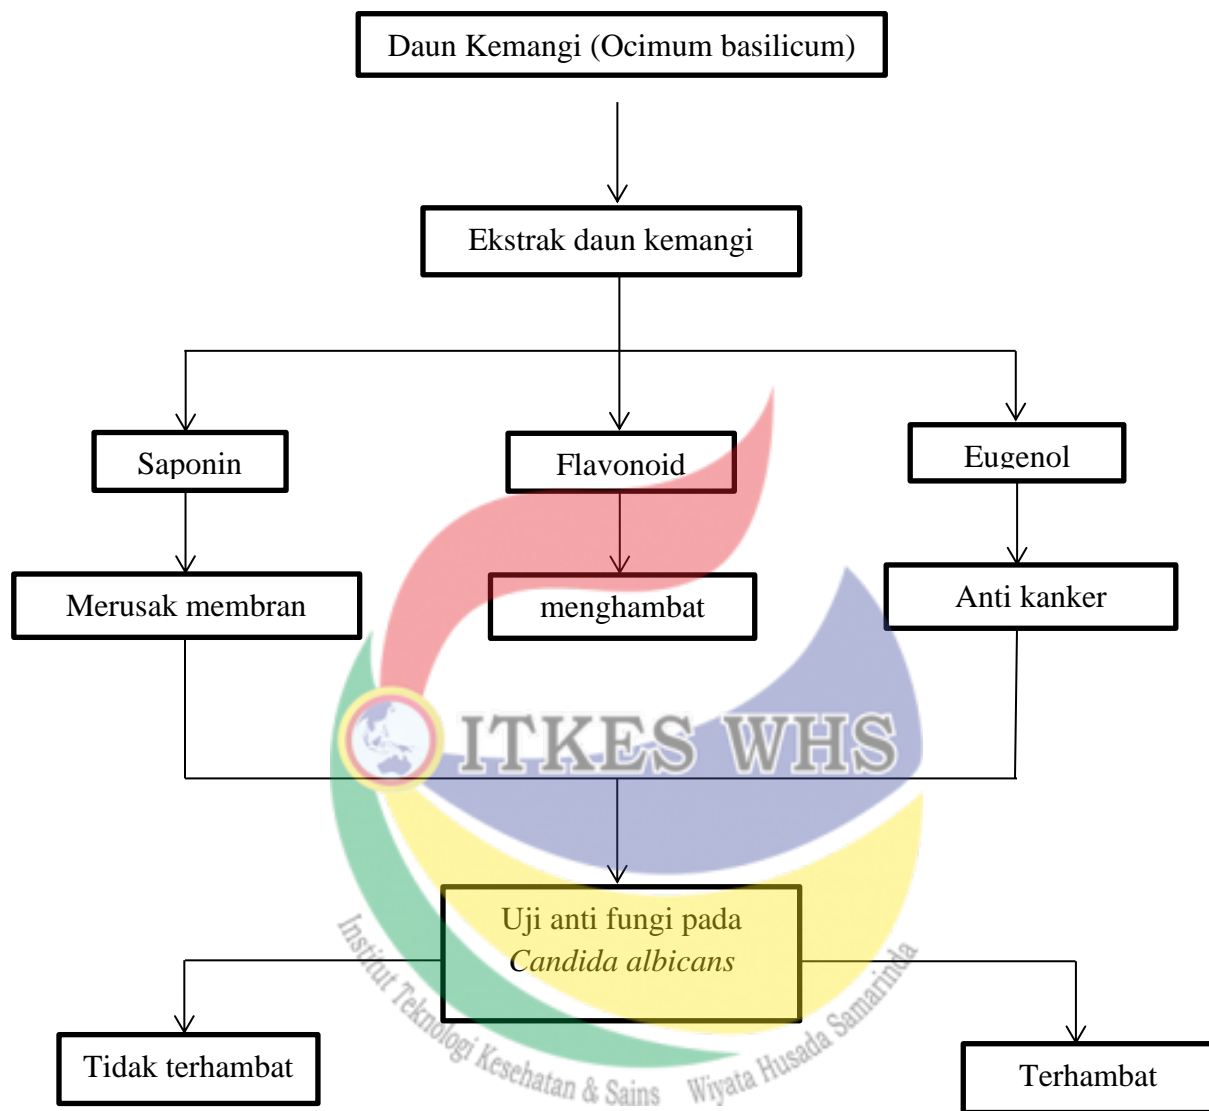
Daun Kemangi (Ocimum basilicum)

Ekstrak daun kemangi

Saponin

Flavonoid

Eugenol

Merusak membran

menghambat

Anti kanker

ITKES WHS

Uji anti fungi pada *Candida albicans*

Institut Teknologi Kesehatan & Sains Wiyata Husada Samarinda

Tidak terhambat

Terhambat